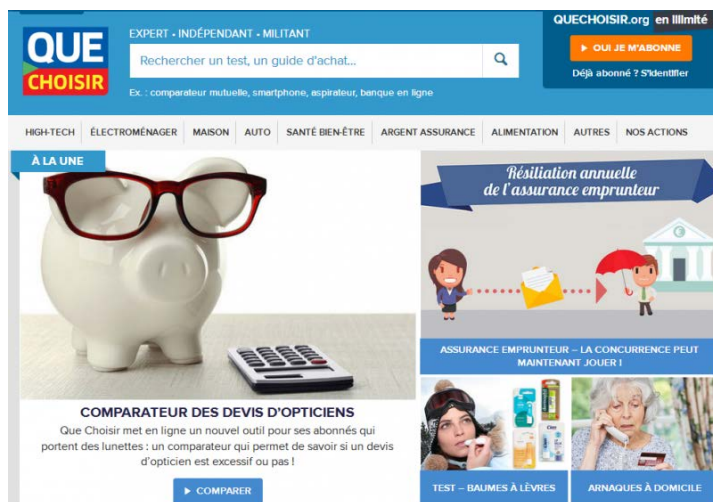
QUE CHOISIR

EXPERT • INDÉPENDANT • MILITANT

Rechercher un test, un guide d'achat...

Ex. : comparateur mutuelle, smartphone, aspirateur, banque en ligne

QUECHOISIR.org en illimité

▶ OUI JE M'ABONNE

Déjà abonné ? S'identifier

HIGH-TECH | ÉLECTROMÉNAGER | MAISON | AUTO | SANTÉ BIEN-ÊTRE | ARGENT ASSURANCE | ALIMENTATION | AUTRES | NOS ACTIONS

À LA UNE

COMPARATEUR DES DEVIS D'OPTICIENS

Que Choisir met en ligne un nouvel outil pour ses abonnés qui portent des lunettes : un comparateur qui permet de savoir si un devis d'opticien est excessif ou pas !

▶ COMPARER

Résiliation annuelle de l'assurance emprunteur

ASSURANCE EMPRUNTEUR – LA CONCURRENCE PEUT MAINTENANT JOUER !

TEST – BAUMES À LÈVRES

ARNAQUES À DOMICILE